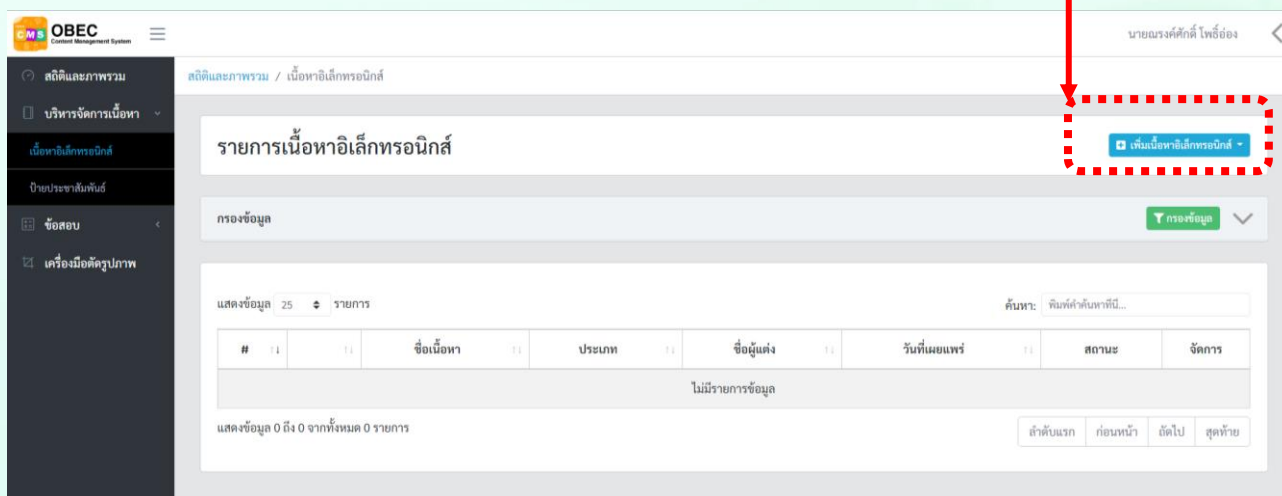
CMS OBEC Content Management System

นายณรงค์ศักดิ์ โพธิ์อ่อง

สถิติและภาพรวม
บริหารจัดการเนื้อหา
เนื้อหาอิเล็กทรอนิกส์
ป้ายประชาสัมพันธ์
ข้อสอบ
เครื่องมือตัดรูปภาพ

สถิติและภาพรวม / เนื้อหาอิเล็กทรอนิกส์

รายการเนื้อหาอิเล็กทรอนิกส์

เพิ่มเนื้อหาอิเล็กทรอนิกส์

กรองข้อมูล

กรองข้อมูล

แสดงข้อมูล 25 รายการ

ค้นหา: พิมพ์คำค้นหาที่นี่...

| # | | ชื่อเนื้อหา | ประเภท | ชื่อผู้แต่ง | วันที่เผยแพร่ | สถานะ | จัดการ |
|---|---|---|---|---|---|---|---|
| ไม่มีรายการข้อมูล | | | | | | | |

แสดงข้อมูล 0 ถึง 0 จากทั้งหมด 0 รายการ

ลำดับแรก ก่อนหน้า ถัดไป สุดท้าย